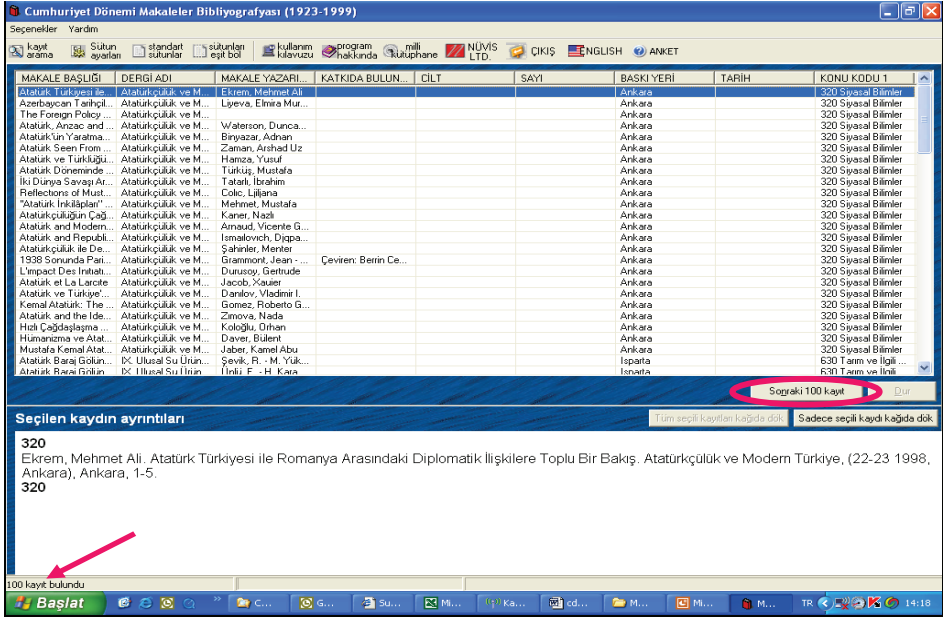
Cumhuriyet Dönemi Makaleler Bibliyografyası (1923-1999)

Seçenekler Yardım

kayıt arama | Sütun ayarları | standart sutunlar | sütunları eşit böl | kullanım kılavuzu | program hakkında | milli kütüphane | NÜVİS LTD. | ÇIKIŞ | ENGLISH | ANKET

| MAKALE BAŞLIĞI | DERGİ ADI | MAKALE YAZARI... | KATKIDA BULUN... | CİLT | SAYI | BASKI YERİ | TARİH | KONU KODU 1 |
|---|---|---|---|---|---|---|---|---|
| Atatürk Türkiyesi ile... | Atatürkçülük ve M... | Ekrem, Mehmet Ali | | | | Ankara | | 320 Siyasal Bilimler |
| Azerbaycan Tarihçil... | Atatürkçülük ve M... | Liyeva, Elmira Mur... | | | | Ankara | | 320 Siyasal Bilimler |
| The Foreign Policy ... | Atatürkçülük ve M... | | | | | Ankara | | 320 Siyasal Bilimler |
| Atatürk, Anzac and ... | Atatürkçülük ve M... | Waterson, Dunca... | | | | Ankara | | 320 Siyasal Bilimler |
| Atatürk'ün Yaratma... | Atatürkçülük ve M... | Binyazar, Adnan | | | | Ankara | | 320 Siyasal Bilimler |
| Atatürk Seen From ... | Atatürkçülük ve M... | Zaman, Arshad Uz | | | | Ankara | | 320 Siyasal Bilimler |
| Atatürk ve Türklüğü... | Atatürkçülük ve M... | Hamza, Yusuf | | | | Ankara | | 320 Siyasal Bilimler |
| Atatürk Döneminde ... | Atatürkçülük ve M... | Türküş, Mustafa | | | | Ankara | | 320 Siyasal Bilimler |
| İki Dünya Savaşı Ar... | Atatürkçülük ve M... | Tatarlı, İbrahim | | | | Ankara | | 320 Siyasal Bilimler |
| Reflections of Must... | Atatürkçülük ve M... | Colic, Ljiljana | | | | Ankara | | 320 Siyasal Bilimler |
| "Atatürk İnkılâpları" ... | Atatürkçülük ve M... | Mehmet, Mustafa | | | | Ankara | | 320 Siyasal Bilimler |
| Atatürkçülüğün Çağ... | Atatürkçülük ve M... | Kaner, Nazlı | | | | Ankara | | 320 Siyasal Bilimler |
| Atatürk and Modern... | Atatürkçülük ve M... | Arnaud, Vicente G... | | | | Ankara | | 320 Siyasal Bilimler |
| Atatürk and Republi... | Atatürkçülük ve M... | Ismailovich, Djqpa... | | | | Ankara | | 320 Siyasal Bilimler |
| Atatürkçülük ile De... | Atatürkçülük ve M... | Şahinler, Menter | | | | Ankara | | 320 Siyasal Bilimler |
| 1938 Sonunda Pari... | Atatürkçülük ve M... | Grammont, Jean - ... | Çeviren: Berrin Ce... | | | Ankara | | 320 Siyasal Bilimler |
| L'impact Des Initiati... | Atatürkçülük ve M... | Durusoy, Gertrude | | | | Ankara | | 320 Siyasal Bilimler |
| Atatürk et La Larcite | Atatürkçülük ve M... | Jacob, Xauier | | | | Ankara | | 320 Siyasal Bilimler |
| Atatürk ve Türkiye'... | Atatürkçülük ve M... | Danilov, Vladimir I. | | | | Ankara | | 320 Siyasal Bilimler |
| Kemal Atatürk: The ... | Atatürkçülük ve M... | Gomez, Roberto G... | | | | Ankara | | 320 Siyasal Bilimler |
| Atatürk and the Ide... | Atatürkçülük ve M... | Zimova, Nada | | | | Ankara | | 320 Siyasal Bilimler |
| Hızlı Çağdaşlaşma ... | Atatürkçülük ve M... | Koloğlu, Orhan | | | | Ankara | | 320 Siyasal Bilimler |
| Hümanizma ve Atat... | Atatürkçülük ve M... | Daver, Bülent | | | | Ankara | | 320 Siyasal Bilimler |
| Mustafa Kemal Atat... | Atatürkçülük ve M... | Jaber, Kamel Abu | | | | Ankara | | 320 Siyasal Bilimler |
| Atatürk Baraj Gölün... | IX. Ulusal Su Ürün... | Şevik, R. - M. Yük... | | | | Isparta | | 630 Tarım ve İlgili ... |
| Atatürk Baraj Gölün... | IX. Ulusal Su Ürün... | Ünlü, E. - H. Kara... | | | | Isparta | | 630 Tarım ve İlgili ... |

Sonraki 100 kayıt | Dur

Seçilen kaydın ayrıntıları

Tüm seçili kayıtları kağıda dök | Sadece seçili kaydı kağıda dök

320
Ekrem, Mehmet Ali. Atatürk Türkiyesi ile Romanya Arasındaki Diplomatik İlişkilere Toplu Bir Bakış. Atatürkçülük ve Modern Türkiye, (22-23 1998, Ankara), Ankara, 1-5.
320

100 kayıt bulundu

Başlat | C... | G... | Su... | Mi... | Ka... | cd... | M... | Mi... | M... | TR | 14:18